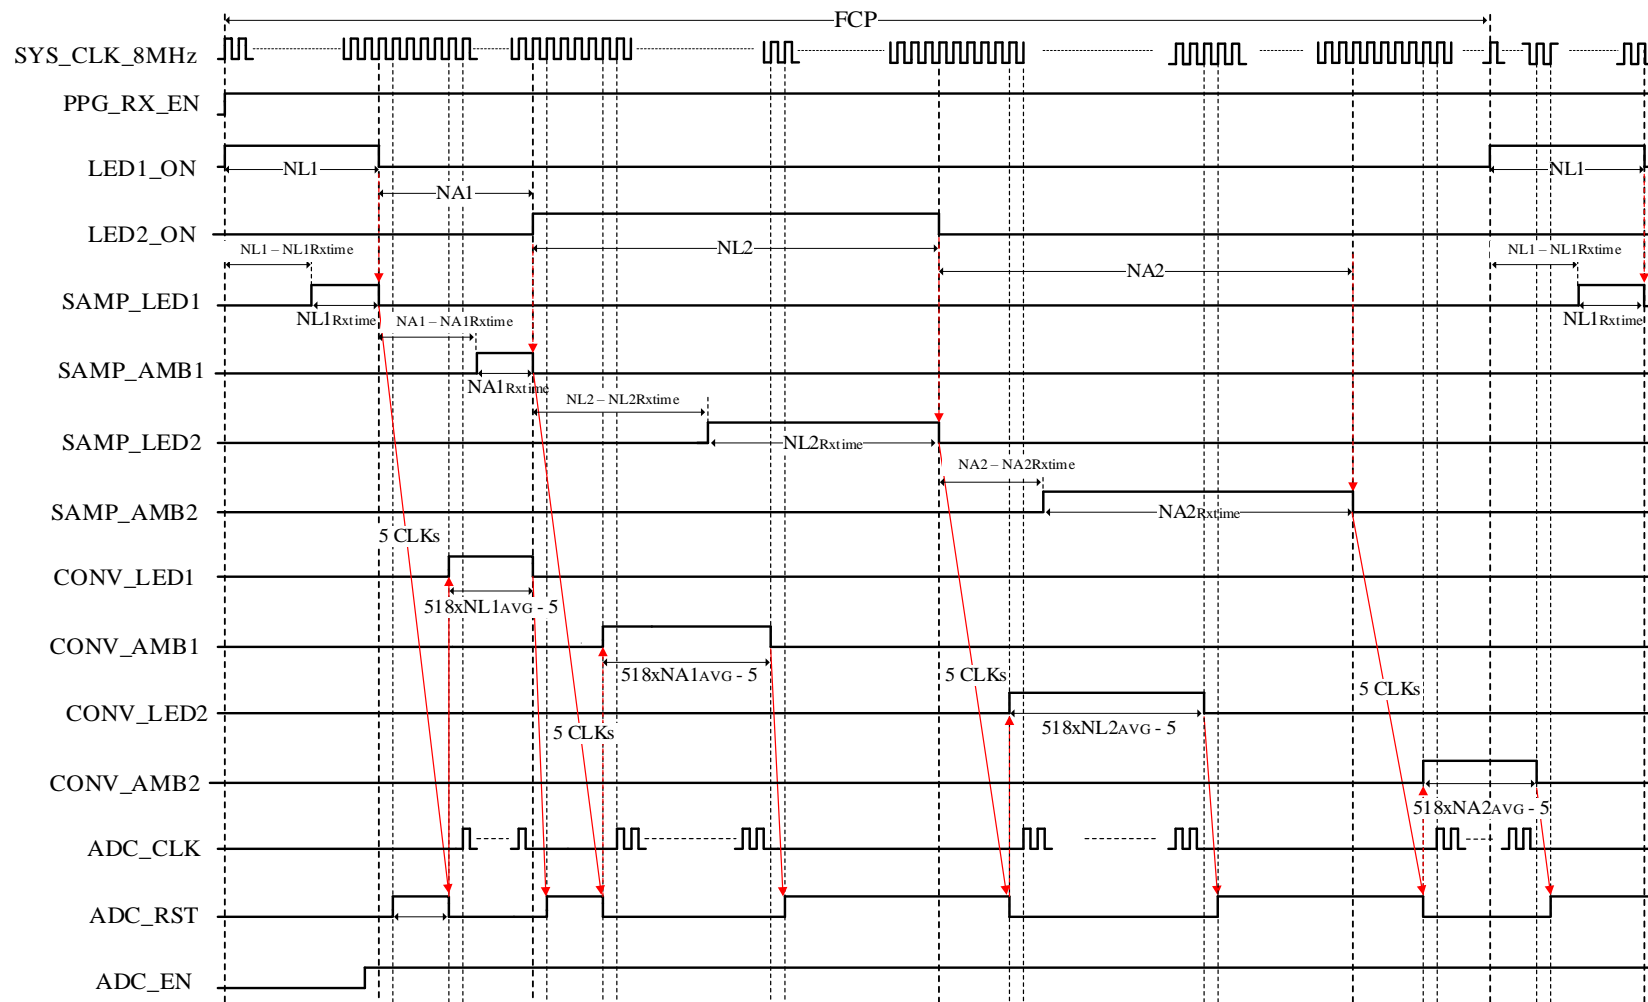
FCP

SYS_CLK_8MHz

PPG_RX_EN

LED1_ON

NL1

NL1

NA1

LED2_ON

NL2

NL1 – NL1Rxtime

NL1 – NL1Rxtime

NA2

SAMP_LED1

NL1Rxtime

NA1 – NA1Rxtime

NL1Rxtime

SAMP_AMB1

NA1Rxtime

NL2 – NL2Rxtime

SAMP_LED2

NL2Rxtime

NA2 – NA2Rxtime

SAMP_AMB2

NA2Rxtime

5 CLKs

CONV_LED1

518xNL1AVG - 5

CONV_AMB1

518xNA1AVG - 5

5 CLKs

5 CLKs

CONV_LED2

518xNL2AVG - 5

5 CLKs

CONV_AMB2

518xNA2AVG - 5

ADC_CLK

ADC_RST

ADC_EN